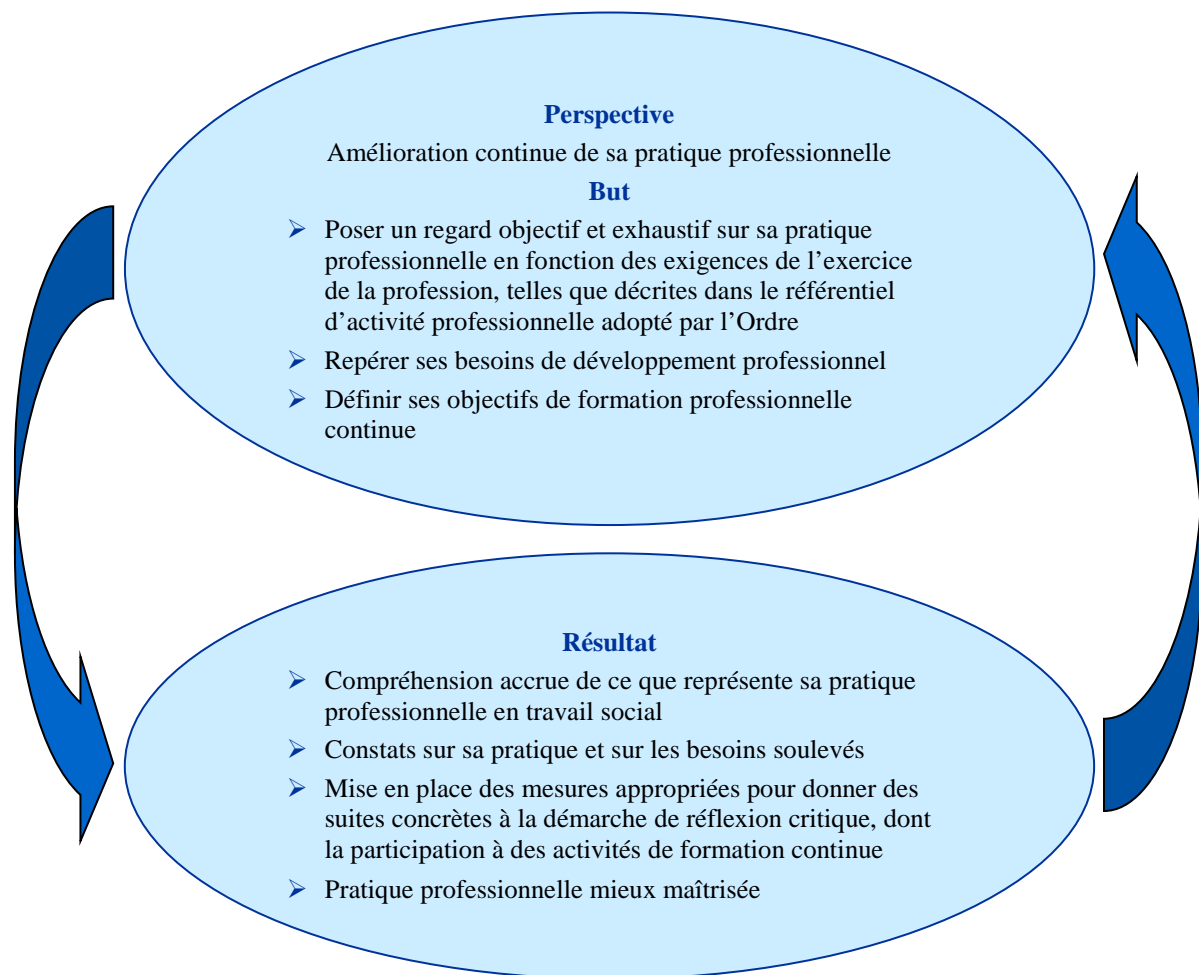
Perspective

Amélioration continue de sa pratique professionnelle

But

- Poser un regard objectif et exhaustif sur sa pratique professionnelle en fonction des exigences de l'exercice de la profession, telles que décrites dans le référentiel d'activité professionnelle adopté par l'Ordre
- Repérer ses besoins de développement professionnel
- Définir ses objectifs de formation professionnelle continue

Résultat

- Compréhension accrue de ce que représente sa pratique professionnelle en travail social
- Constats sur sa pratique et sur les besoins soulevés
- Mise en place des mesures appropriées pour donner des suites concrètes à la démarche de réflexion critique, dont la participation à des activités de formation continue
- Pratique professionnelle mieux maîtrisée